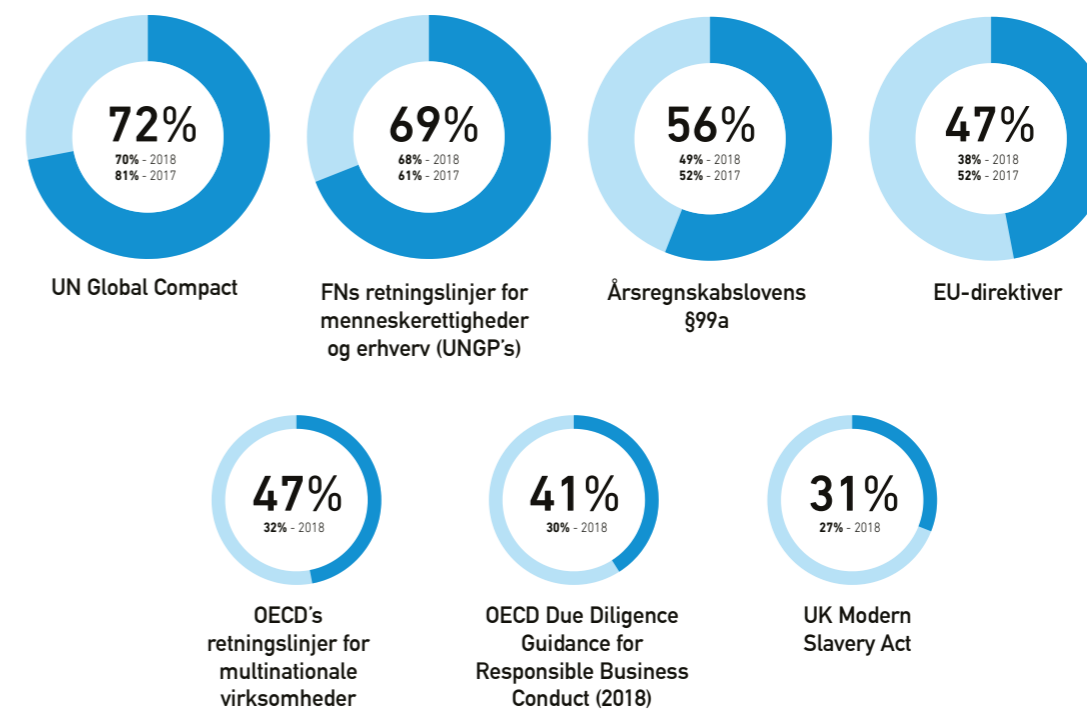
72%
**70%** - 2018
**81%** - 2017

UN Global Compact

69%
**68%** - 2018
**61%** - 2017

FNs retningslinjer for menneskerettigheder og erhverv (UNGP's)

56%
**49%** - 2018
**52%** - 2017

Årsregnskabslovens §99a

47%
**38%** - 2018
**52%** - 2017

EU-direktiver

47%
**32%** - 2018

OECD's retningslinjer for multinationale virksomheder

41%
**30%** - 2018

OECD Due Diligence Guidance for Responsible Business Conduct (2018)

31%
**27%** - 2018

UK Modern Slavery Act